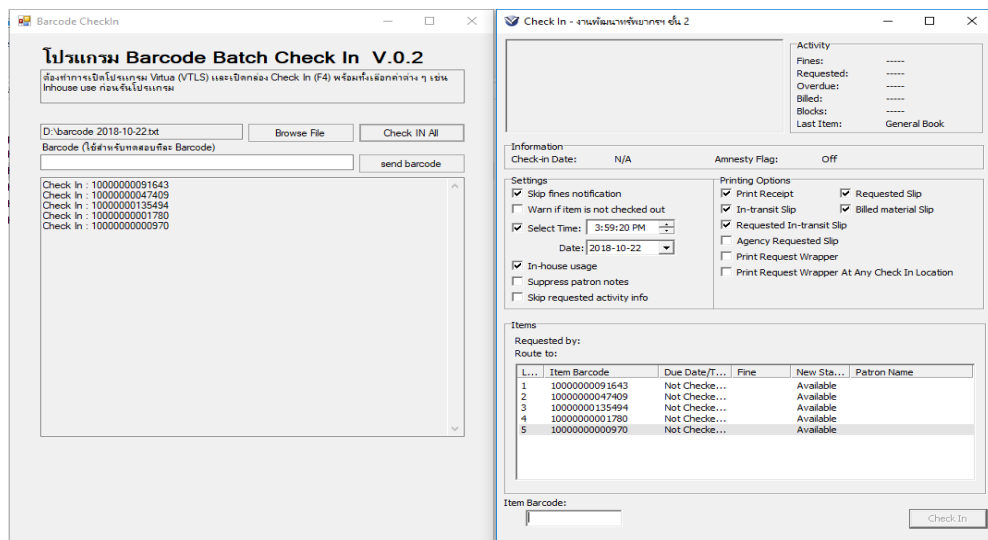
Barcode CheckIn

โปรแกรม Barcode Batch Check In V.0.2

ต้องทำการเปิดโปรแกรม Virtua (VTLS) และเปิดกล่อง Check In (F4) พร้อมทั้งเลือกค่าต่าง ๆ เช่น Inhouse use ก่อนรันโปรแกรม

D:\barcode 2018-10-22.txt
Browse File
Check IN All
Barcode (ใช้สำหรับทดสอบทีละ Barcode)
send barcode

Check In : 10000000091643
Check In : 10000000047409
Check In : 10000000135494
Check In : 10000000001780
Check In : 10000000000970

Check In - งานพัฒนาทรัพยากรฯ ชั้น 2

Activity
Fines: -----
Requested: -----
Overdue: -----
Billed: -----
Blocks: -----
Last Item: General Book

Information
Check-in Date: N/A
Amnesty Flag: Off

Settings
Skip fines notification
Warn if item is not checked out
Select Time: 3:59:20 PM
Date: 2018-10-22
In-house usage
Suppress patron notes
Skip requested activity info

Printing Options
Print Receipt
Requested Slip
In-transit Slip
Billed material Slip
Requested In-transit Slip
Agency Requested Slip
Print Request Wrapper
Print Request Wrapper At Any Check In Location

Items
Requested by:
Route to:

| L... | Item Barcode | Due Date/T... | Fine | New Sta... | Patron Name |
|---|---|---|---|---|---|
| 1 | 10000000091643 | Not Checke... | | Available | |
| 2 | 10000000047409 | Not Checke... | | Available | |
| 3 | 10000000135494 | Not Checke... | | Available | |
| 4 | 10000000001780 | Not Checke... | | Available | |
| 5 | 10000000000970 | Not Checke... | | Available | |

Item Barcode:
Check In